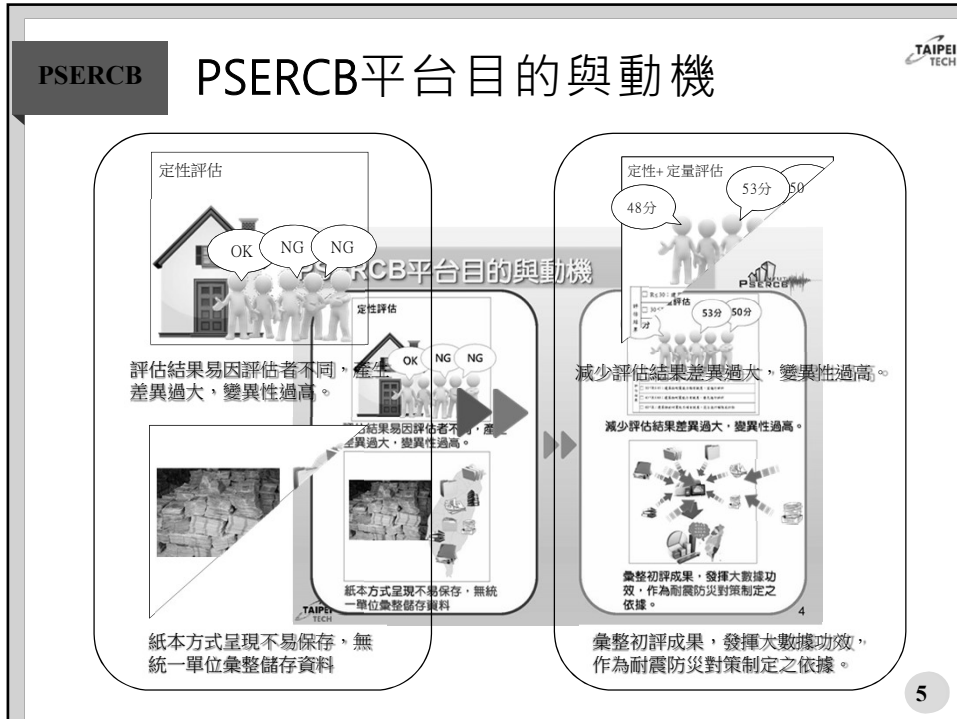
PSERCB

PSERCB平台目的與動機

TAIPEI TECH

定性評估

OK NG NG

評估結果易因評估者不同，產生差異過大，變異性過高。

紙本方式呈現不易保存，無統一單位彙整儲存資料

定性+ 定量評估

48分 53分 50

減少評估結果差異過大，變異性過高。

彙整初評成果，發揮大數據功效，作為耐震防災對策制定之依據。

PSERCB平台目的與動機

定性評估

OK NG NG

評估結果易因評估者不同，產生差異過大，變異性過高。

紙本方式呈現不易保存，無統一單位彙整儲存資料

53分 50分

減少評估結果差異過大，變異性過高。

彙整初評成果，發揮大數據功效，作為耐震防災對策制定之依據。

4

5